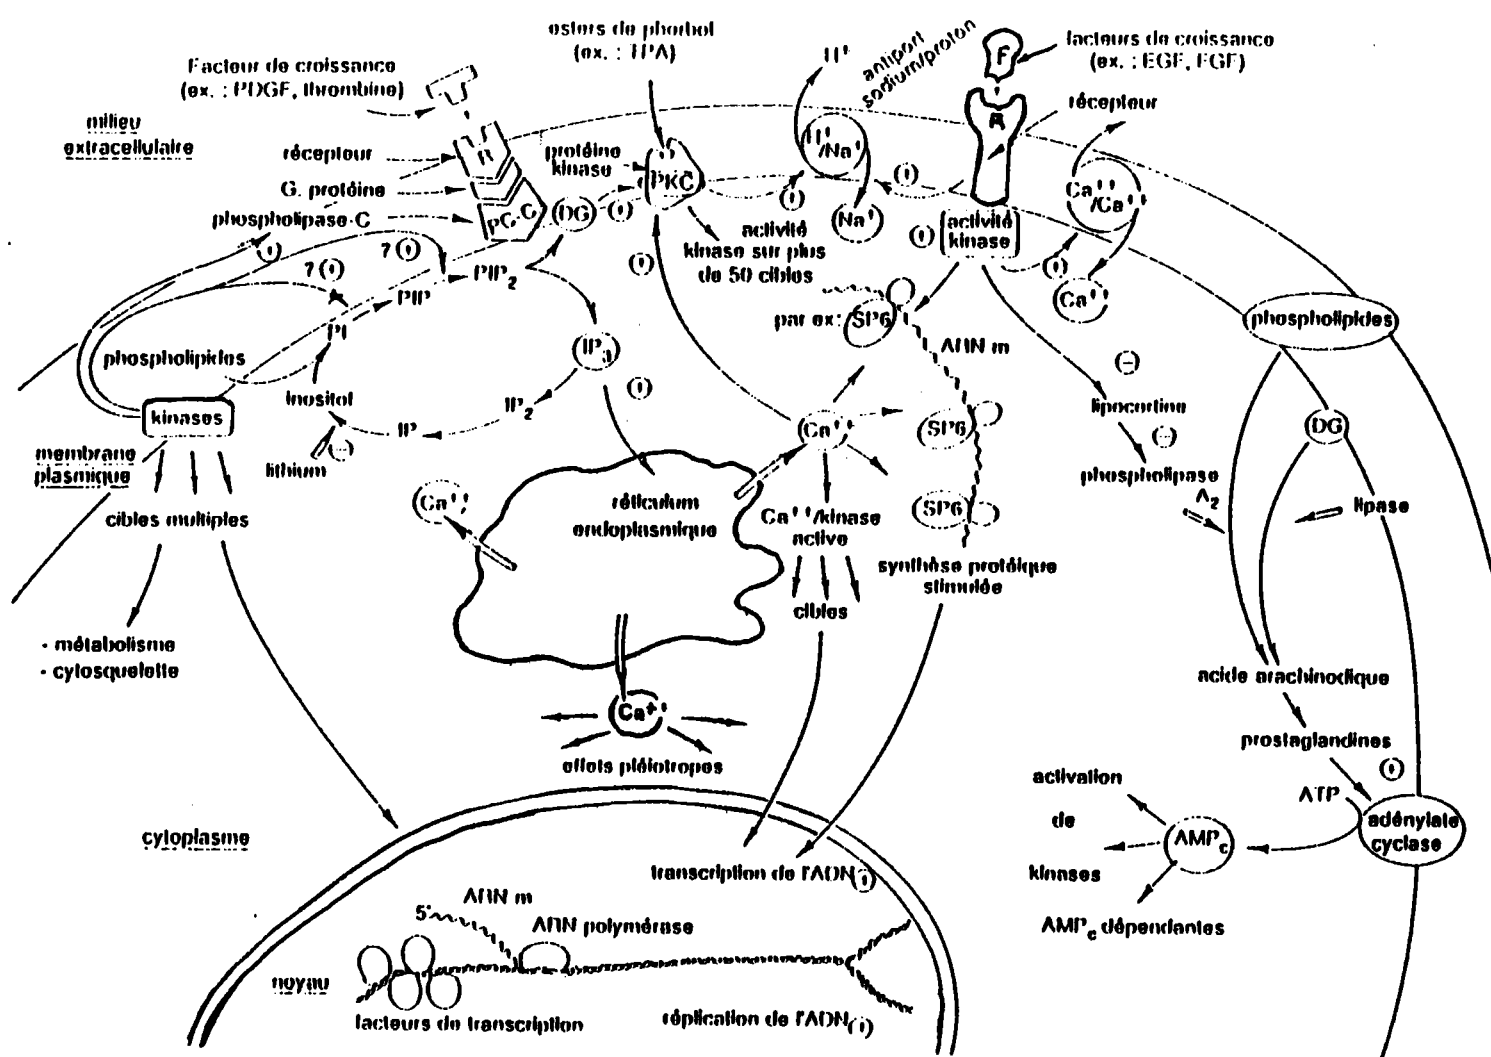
esters de phorbol (ex. : TPA)

$H^+$

antiport sodium/proton

facteurs de croissance (ex. : EGF, FGF)

F

Facteur de croissance (ex. : PDGF, thrombine)

milieu extracellulaire

récepteur

R

récepteur

G. protéine

phospholipase C

protéine kinase

PKC

$H^+/Na^+$

(+)

(+)

$Ca^{++}/Ca^{++}$

PLC

DG

(+)

activité kinase sur plus de 50 cibles

$Na^+$

(+)

activité kinase

(+)

(+)

$Ca^{++}$

? (+)

? (+)

$PIP_2$

PIP

PI

(+)

par ex.: SP6

ARN m

phospholipides

phospholipides

$IP_3$

(−)

inositol

(+)

$IP_2$

lipocortine

kinases

IP

$Ca^{++}$

SP6

(−)

DG

membrane plasmique

lithium

(−)

phospholipase $A_2$

$Ca^{++}$

réticulum endoplasmique

$Ca^{++}$/kinase active

SP6

lipase

cibles multiples

synthèse protéique stimulée

cibles

- métabolisme
- cytosquelette

acide arachinodique

$Ca^{++}$

effets pléiotropes

prostaglandines

activation

(+)

de

ATP

adénylate cyclase

kinases

$AMP_c$

$AMP_c$ dépendantes

cytoplasme

transcription de l'ADN (+)

ARN m

5'

ARN polymérase

noyau

facteurs de transcription

réplication de l'ADN (+)